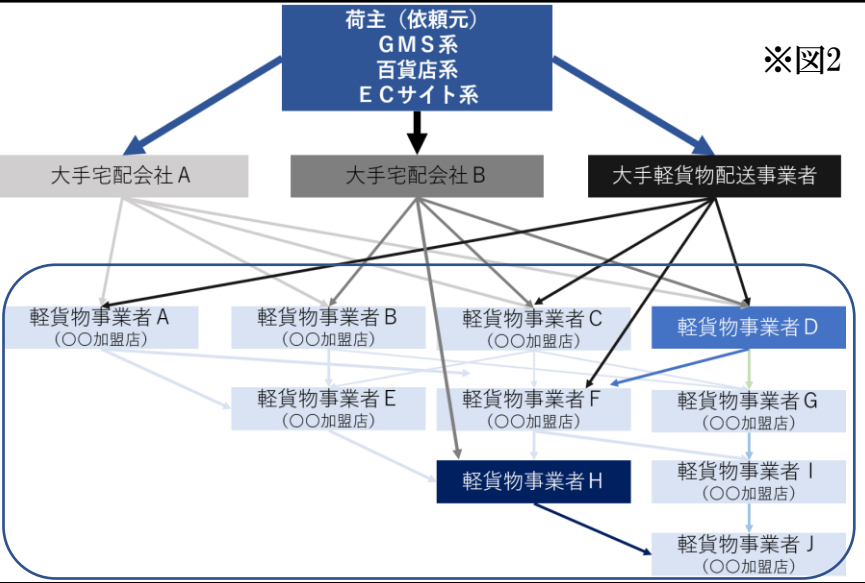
荷主（依頼元）
ＧＭＳ系
百貨店系
ＥＣサイト系

※図2

大手宅配会社 A

大手宅配会社 B

大手軽貨物配送事業者

軽貨物事業者 A
（〇〇加盟店）

軽貨物事業者 B
（〇〇加盟店）

軽貨物事業者 C
（〇〇加盟店）

軽貨物事業者 D

軽貨物事業者 E
（〇〇加盟店）

軽貨物事業者 F
（〇〇加盟店）

軽貨物事業者 G
（〇〇加盟店）

軽貨物事業者 H

軽貨物事業者 I
（〇〇加盟店）

軽貨物事業者 J
（〇〇加盟店）